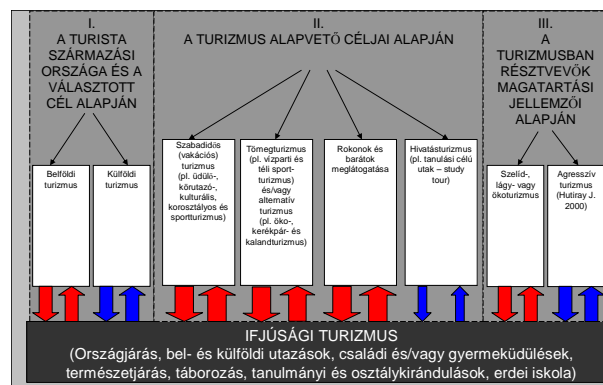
I.
A TURISTA SZÁRMAZÁSI ORSZÁGA ÉS A VÁLASZTOTT CÉL ALAPJÁN

II.
A TURIZMUS ALAPVETŐ CÉLJAI ALAPJÁN

III.
A TURIZMUSBAN RÉSZTVEVŐK MAGATARTÁSI JELLEMZŐI ALAPJÁN

Belföldi turizmus

Külföldi turizmus

Szabadidős (vakációs) turizmus (pl. üdülő-, körutazó-, kulturális, korosztályos és sportturizmus)

Tömegturizmus (pl. vízparti és téli sport-turizmus) és/vagy alternatív turizmus (pl. öko-, kerékpár- és kalandturizmus)

Rokonok és barátok meglátogatása

Hivatásturizmus (pl. tanulási célú utak – study tour)

Szelíd-, lágy- vagy ökoturizmus

Agresszív turizmus (Hutiray J. 2000)

IFJÚSÁGI TURIZMUS
(Országjárás, bel- és külföldi utazások, családi és/vagy gyermeküdülések, természetjárás, táborozás, tanulmányi és osztálykirándulások, erdei iskola)